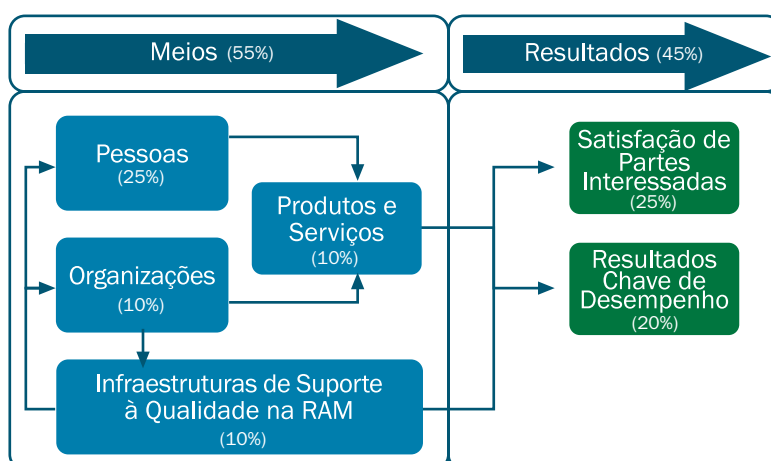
Meios (55%)

Resultados (45%)

Pessoas
(25%)

Produtos e Serviços
(10%)

Organizações
(10%)

Infraestruturas de Suporte à Qualidade na RAM
(10%)

Satisfação de Partes Interessadas
(25%)

Resultados Chave de Desempenho
(20%)